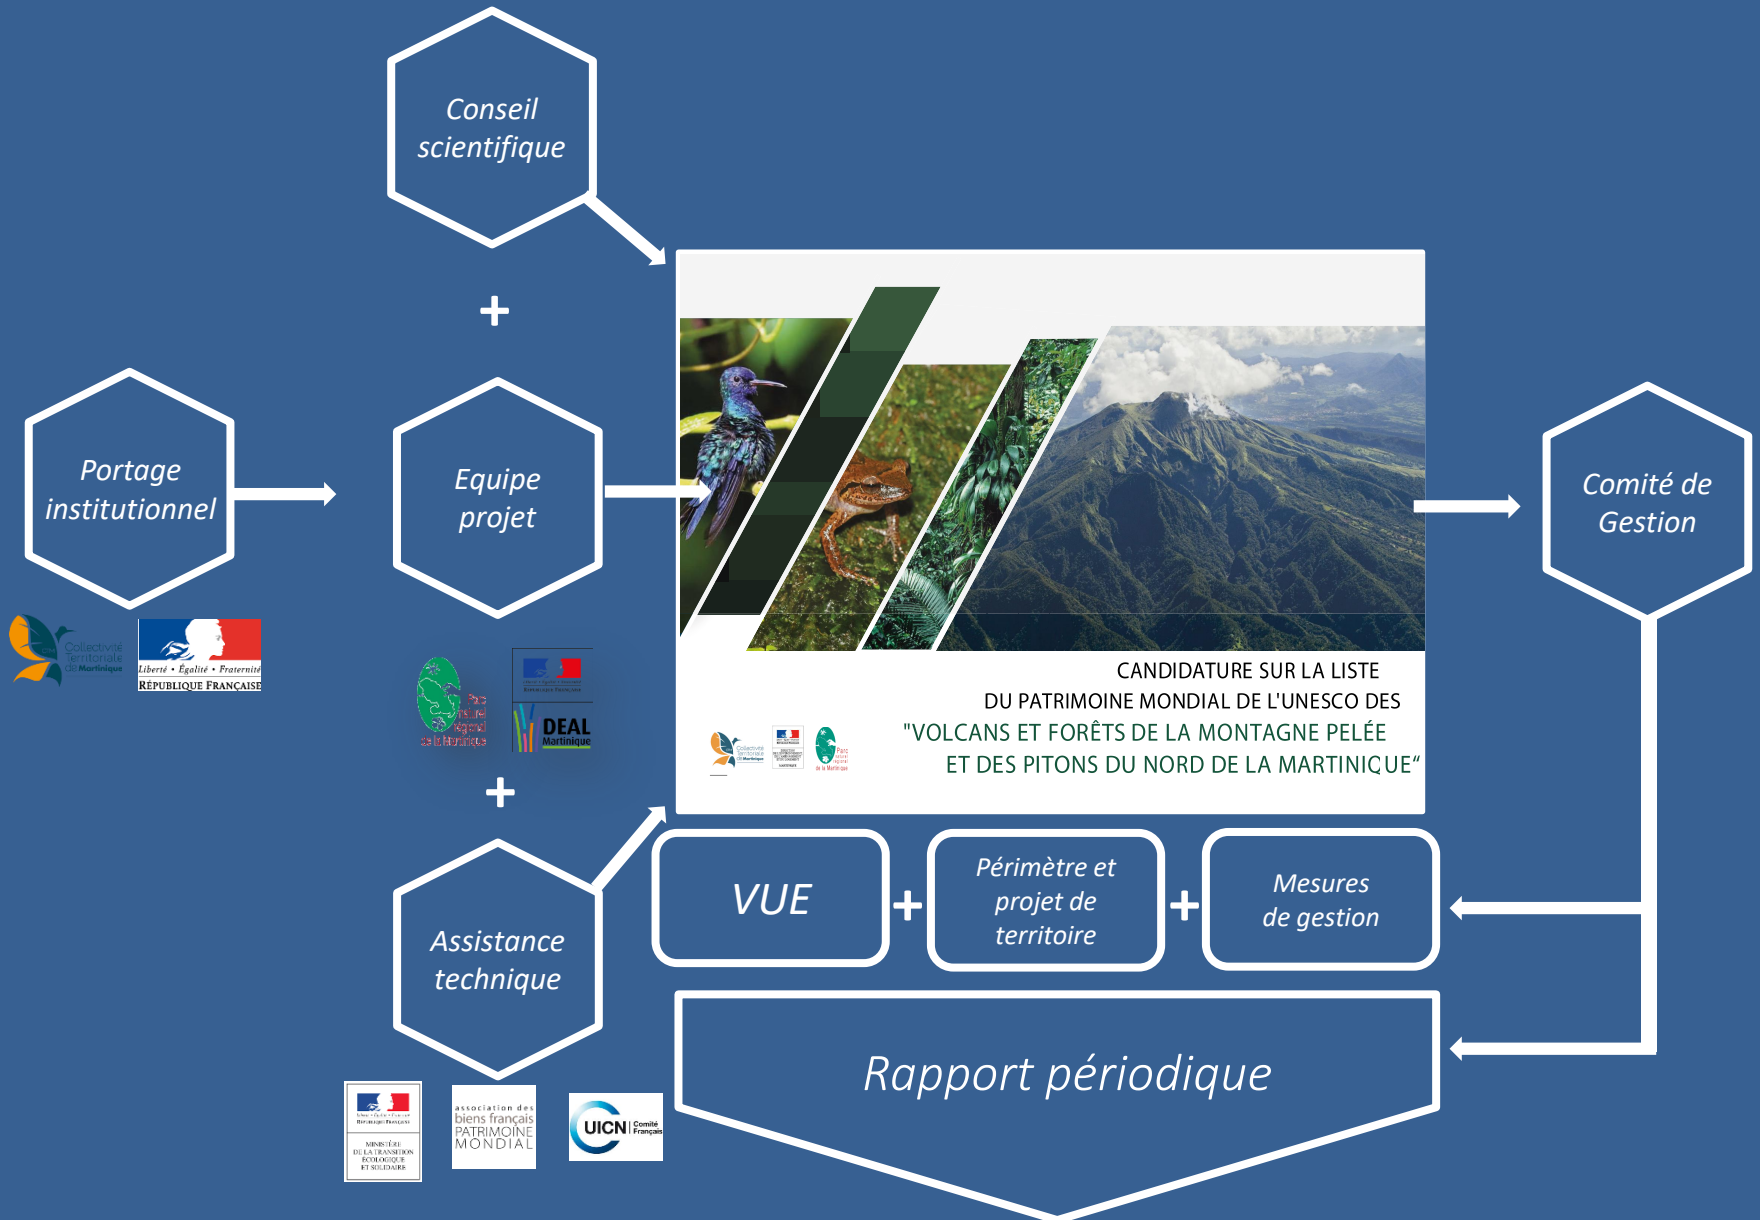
Conseil scientifique

+

Portage institutionnel

Collectivité Territoriale de Martinique

Liberté • Égalité • Fraternité
RÉPUBLIQUE FRANÇAISE

Equipe projet

Parc naturel régional de la Martinique

DEAL Martinique

+

Assistance technique

MINISTÈRE DE LA TRANSITION ÉCOLOGIQUE ET SOLIDAIRE

association des biens français PATRIMOINE MONDIAL

UICN Comité Français

CANDIDATURE SUR LA LISTE
DU PATRIMOINE MONDIAL DE L'UNESCO DES
"VOLCANS ET FORÊTS DE LA MONTAGNE PELÉE
ET DES PITONS DU NORD DE LA MARTINIQUE"

Comité de Gestion

VUE + Périmètre et projet de territoire + Mesures de gestion

Rapport périodique